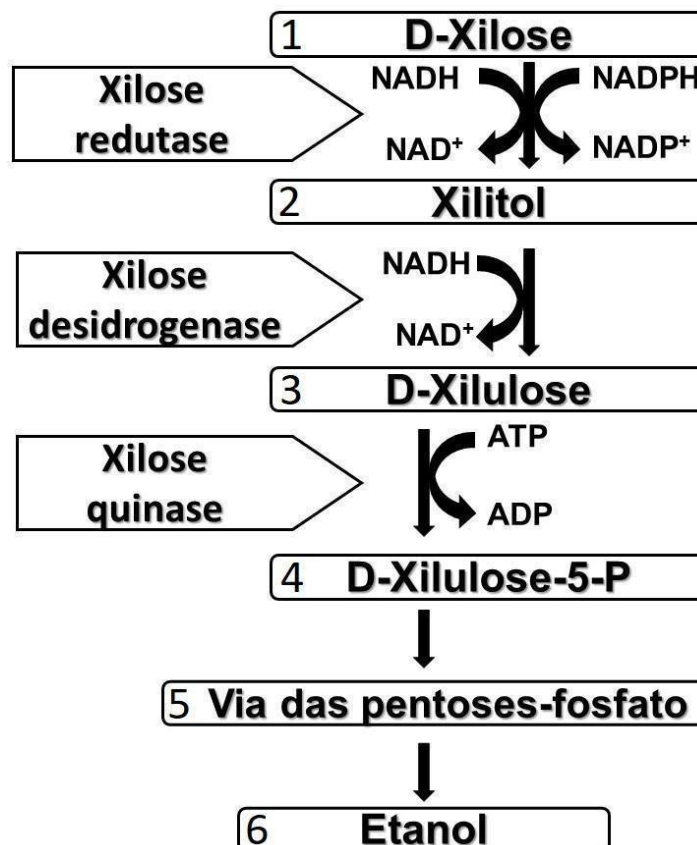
1 D-Xilose

Xilose redutase

NADH

NADPH

$NAD^+$

$NADP^+$

2 Xilitol

Xilose desidrogenase

NADH

$NAD^+$

3 D-Xilulose

Xilose quinase

ATP

ADP

4 D-Xilulose-5-P

5 Via das pentoses-fosfato

6 Etanol